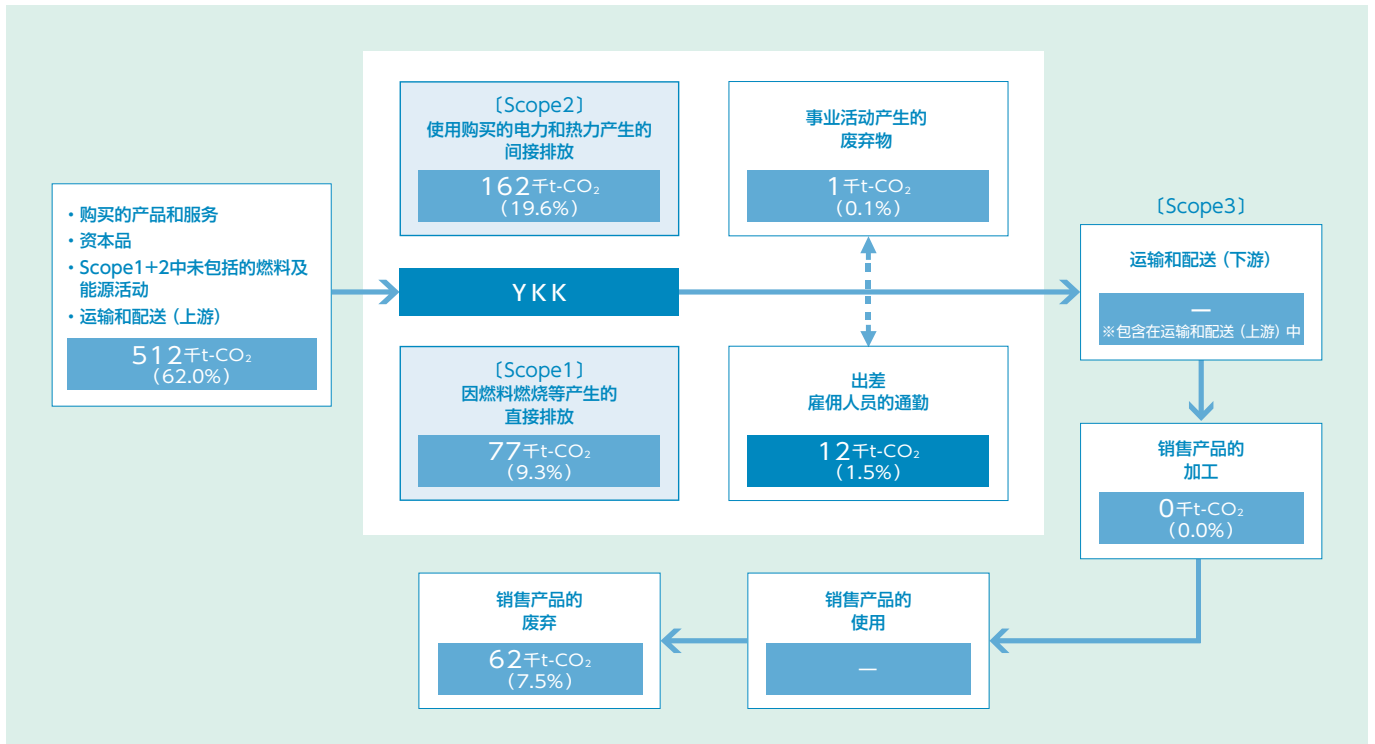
・购买的产品和服务
・资本品
・Scope1+2中未包括的燃料及能源活动
・运输和配送（上游）
512千t-$CO_2$
（62.0%）

〔Scope2〕
使用购买的电力和热力产生的间接排放
162千t-$CO_2$
（19.6%）

事业活动产生的废弃物
1千t-$CO_2$
（0.1%）

YKK

〔Scope1〕
因燃料燃烧等产生的直接排放
77千t-$CO_2$
（9.3%）

出差
雇佣人员的通勤
12千t-$CO_2$
（1.5%）

〔Scope3〕
运输和配送（下游）
—
※包含在运输和配送（上游）中

销售产品的加工
0千t-$CO_2$
（0.0%）

销售产品的使用
—

销售产品的废弃
62千t-$CO_2$
（7.5%）